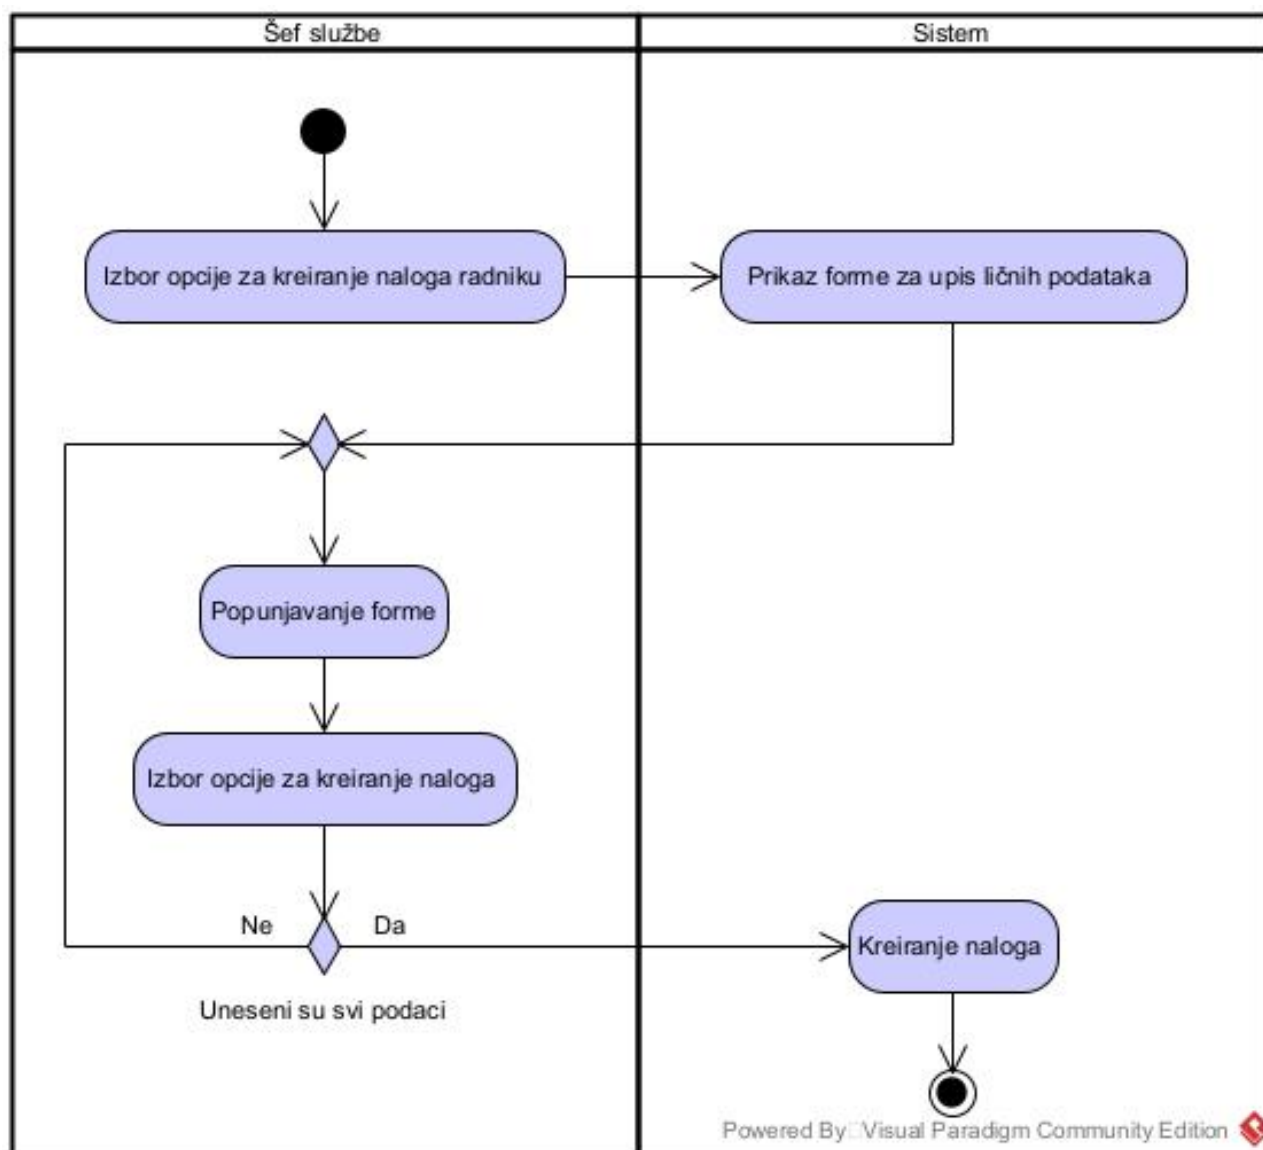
| Šef službe | Sistem |
|---|---|

Izbor opcije za kreiranje naloga radniku

Prikaz forme za upis ličnih podataka

Popunjavanje forme

Izbor opcije za kreiranje naloga

Ne

Da

Uneseni su svi podaci

Kreiranje naloga

Powered By Visual Paradigm Community Edition